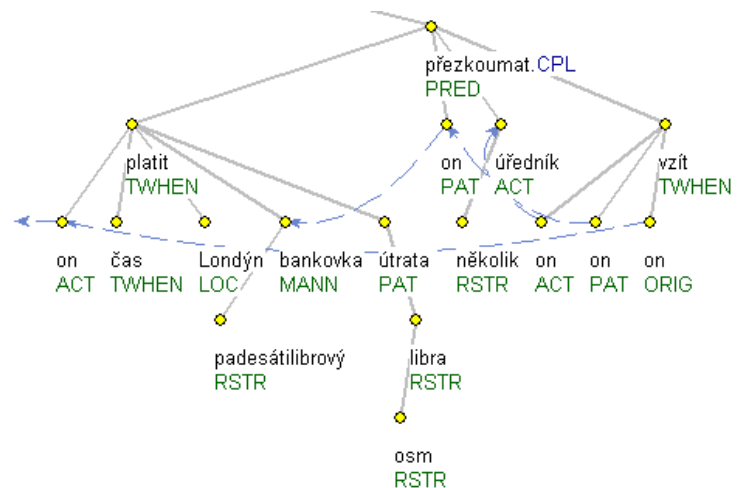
přezkoumat.CPL
PRED

platit
TWHEN

on
PAT

úředník
ACT

vzít
TWHEN

on
ACT

čas
TWHEN

Londýn
LOC

bankovka
MANN

útrata
PAT

několik
RSTR

on
ACT

on
PAT

on
ORIG

padesátilibrový
RSTR

libra
RSTR

osm
RSTR